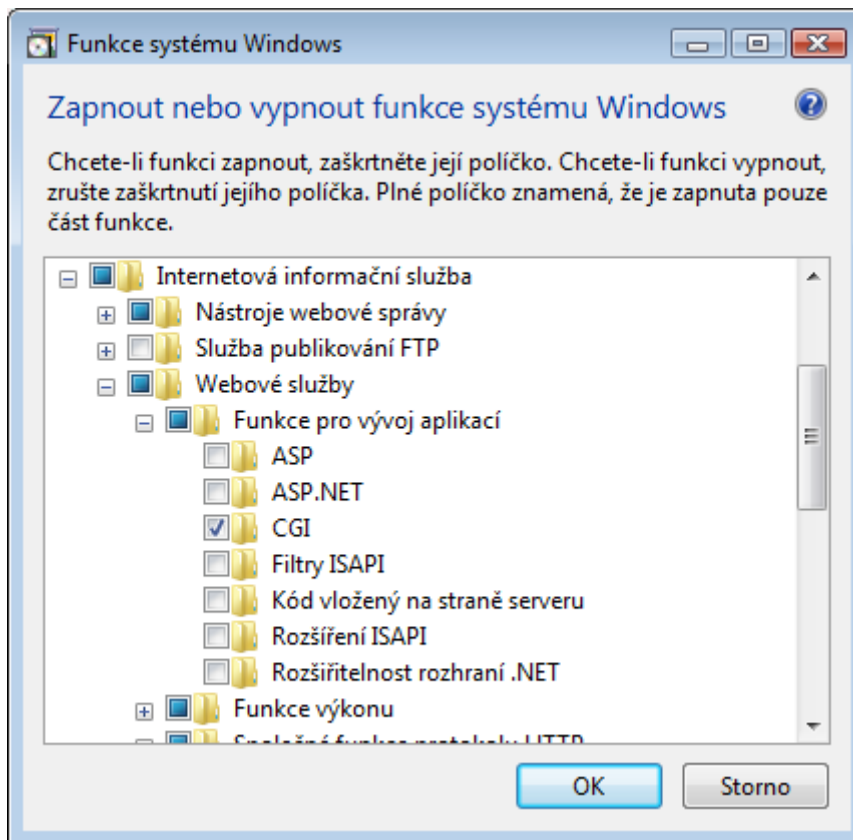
Funkce systému Windows

Zapnout nebo vypnout funkce systému Windows

Chcete-li funkci zapnout, zaškrtněte její políčko. Chcete-li funkci vypnout, zrušte zaškrtnutí jejího políčka. Plné políčko znamená, že je zapnuta pouze část funkce.

Internetová informační služba
Nástroje webové správy
Služba publikování FTP
Webové služby
Funkce pro vývoj aplikací
ASP
ASP.NET
CGI
Filtry ISAPI
Kód vložený na straně serveru
Rozšíření ISAPI
Rozšiřitelnost rozhraní .NET
Funkce výkonu
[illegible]

OK
Storno